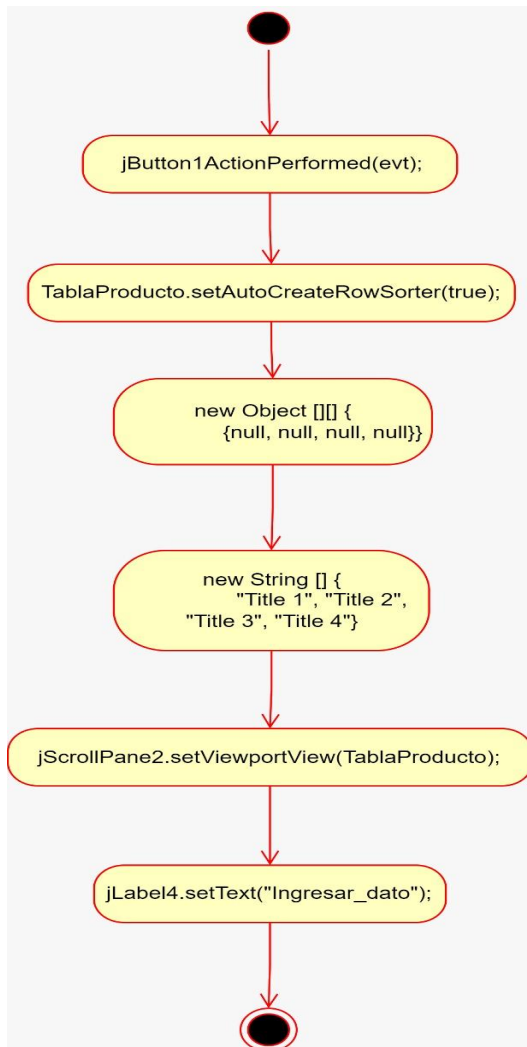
jButton1ActionPerformed(evt);

TablaProducto.setAutoCreateRowSorter(true);

new Object [][] {
{null, null, null, null}}

new String [] {
"Title 1", "Title 2",
"Title 3", "Title 4"}

jScrollPane2.setViewportView(TablaProducto);

jLabel4.setText("Ingresar_dato");